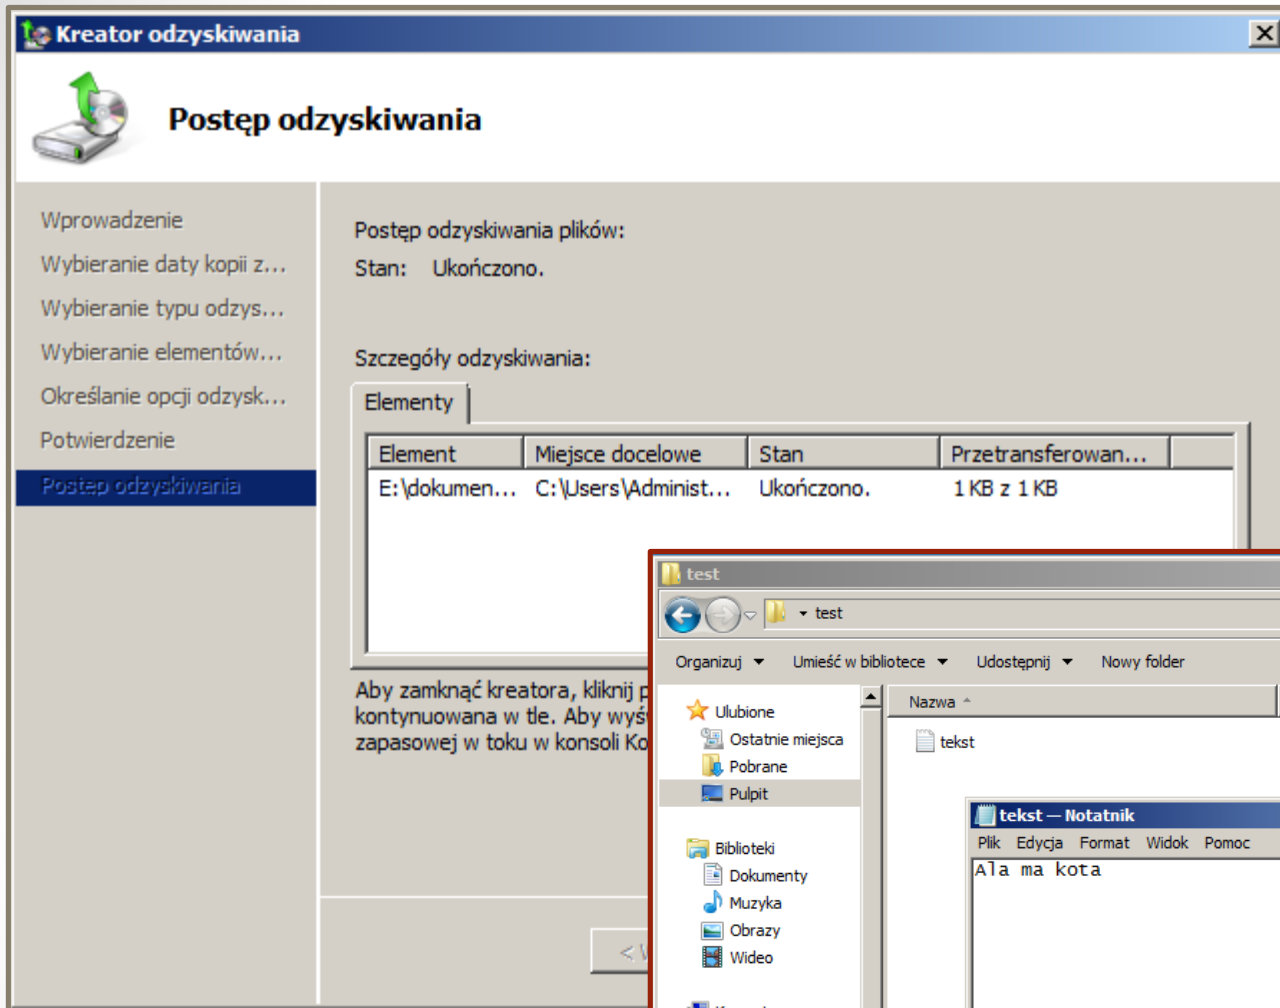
Kreator odzyskiwania

Postęp odzyskiwania

Wprowadzenie
Wybieranie daty kopii z...
Wybieranie typu odzys...
Wybieranie elementów...
Określanie opcji odzysk...
Potwierdzenie
Postęp odzyskiwania

Postęp odzyskiwania plików:
Stan: Ukończono.

Szczegóły odzyskiwania:

Elementy

| Element | Miejsce docelowe | Stan | Przetransferowan... |
|---|---|---|---|
| E:\dokumen... | C:\Users\Administ... | Ukończono. | 1 KB z 1 KB |

Aby zamknąć kreatora, kliknij p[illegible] kontynuowana w tle. Aby wyś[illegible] zapasowej w toku w konsoli Ko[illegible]

< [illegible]

test

test

Organizuj
Umieść w bibliotece
Udostępnij
Nowy folder

Ulubione
Ostatnie miejsca
Pobrane
Pulpit

Biblioteki
Dokumenty
Muzyka
Obrazy
Wideo

Nazwa

tekst

tekst — Notatnik
Plik Edycja Format Widok Pomoc
Ala ma kota